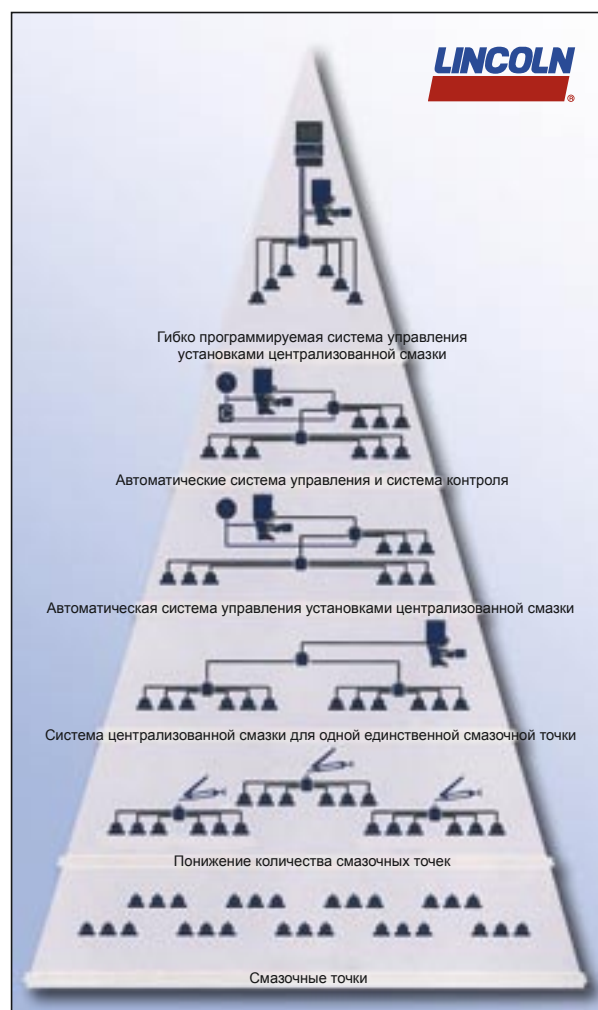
LINCOLN

Гибко программируемая система управления установками централизованной смазки

Автоматические система управления и система контроля

Автоматическая система управления установками централизованной смазки

Система централизованной смазки для одной единственной смазочной точки

Понижение количества смазочных точек

Смазочные точки